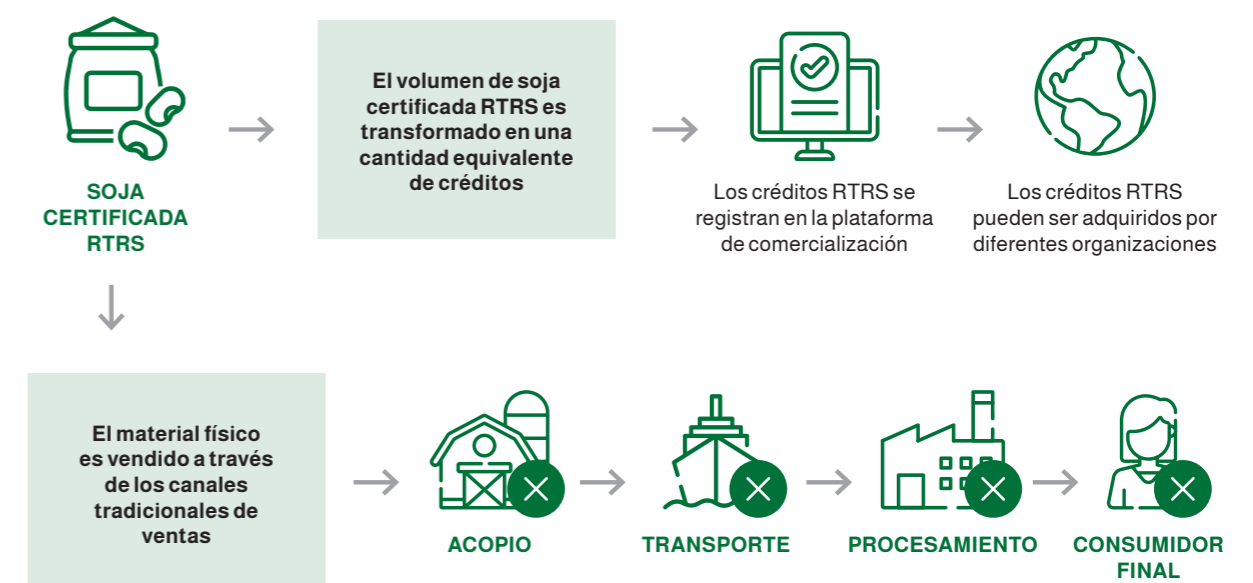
SOJA CERTIFICADA RTRS

El volumen de soja certificada RTRS es transformado en una cantidad equivalente de créditos

Los créditos RTRS se registran en la plataforma de comercialización

Los créditos RTRS pueden ser adquiridos por diferentes organizaciones

El material físico es vendido a través de los canales tradicionales de ventas

ACOPIO

TRANSPORTE

PROCESAMIENTO

CONSUMIDOR FINAL